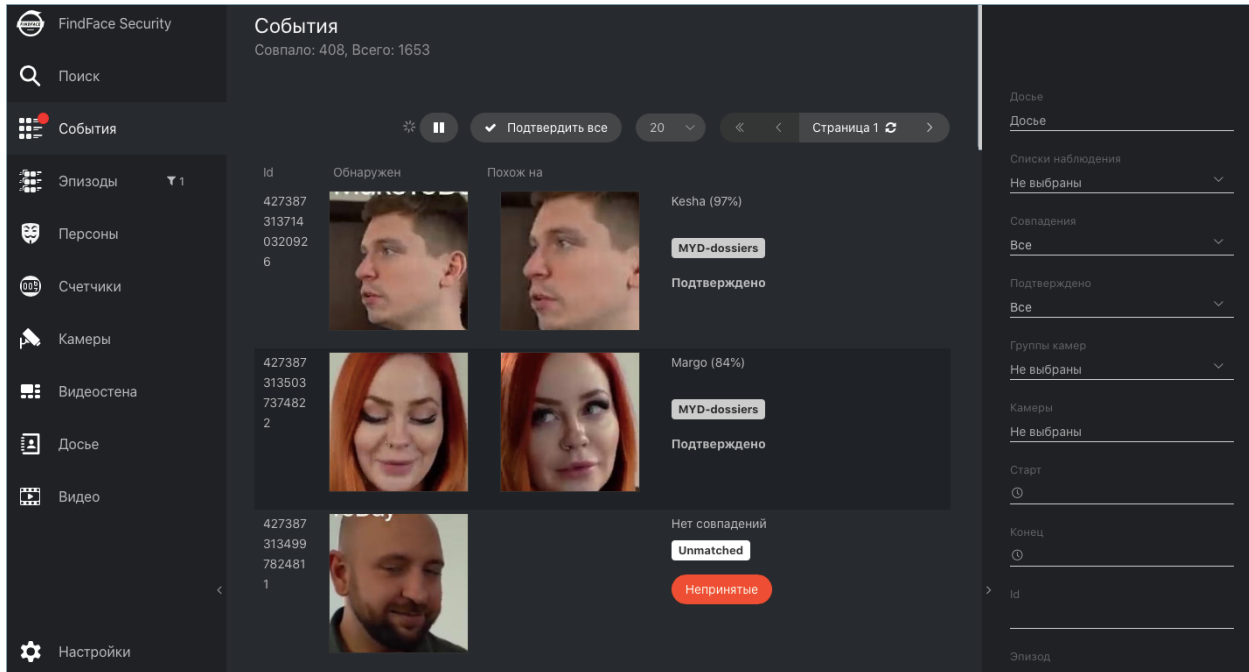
FindFace Security

Поиск

События

Эпизоды 1

Персоны

Счетчики

Камеры

Видеостена

Досье

Видео

Настройки

События
Совпало: 408, Всего: 1653

Подтвердить все 20 Страница 1

| Id | Обнаружен | Похож на | |
|---|---|---|---|
| 4273873137140320926 | | | Kesha (97%) MYD-dossiers Подтверждено |
| 4273873135037374822 | | | Margo (84%) MYD-dossiers Подтверждено |
| 4273873134997824811 | | | Нет совпадений Unmatched Непринятые |

Досье
Досье
Списки наблюдения
Не выбраны
Совпадения
Все
Подтверждено
Все
Группы камер
Не выбраны
Камеры
Не выбраны
Старт
Конец
Id
Эпизод